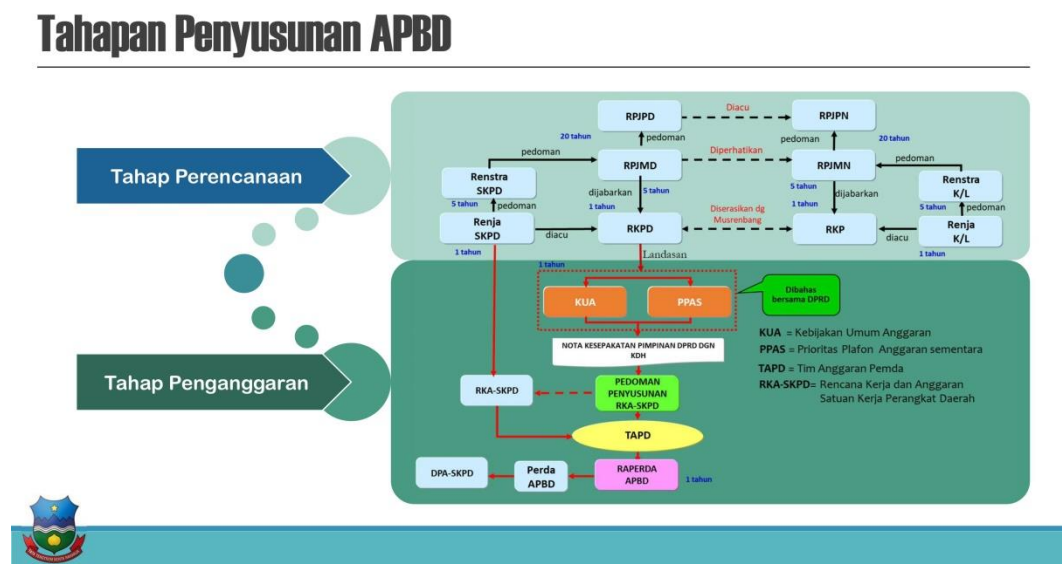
Tahapan Penyusunan APBD

Tahap Perencanaan

Tahap Penganggaran

RPJPD

Diacu

RPJPN

20 tahun

pedoman

pedoman

20 tahun

pedoman

RPJMD

Diperhatikan

RPJMN

pedoman

Renstra SKPD

dijabarkan

5 tahun

5 tahun

dijabarkan

Renstra K/L

5 tahun

pedoman

1 tahun

Diserasikan dg Musrenbang

1 tahun

5 tahun

pedoman

Renja SKPD

diacu

RKPD

RKP

diacu

Renja K/L

1 tahun

Landasan

1 tahun

1 tahun

KUA

PPAS

Dibahas bersama DPRD

KUA = Kebijakan Umum Anggaran

PPAS = Prioritas Plafon Anggaran sementara

NOTA KESEPAKATAN PIMPINAN DPRD DGN KDH

TAPD = Tim Anggaran Pemda

RKA-SKPD= Rencana Kerja dan Anggaran Satuan Kerja Perangkat Daerah

RKA-SKPD

PEDOMAN PENYUSUNAN RKA-SKPD

TAPD

DPA-SKPD

Perda APBD

RAPERDA APBD

1 tahun